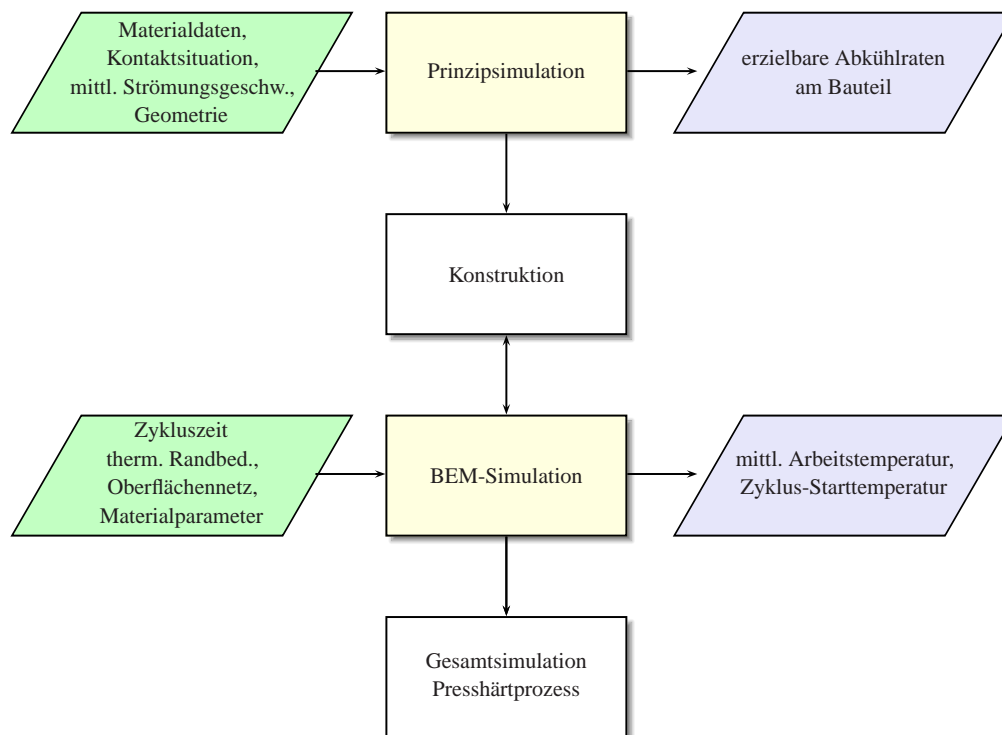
Materialdaten, Kontaktsituation, mittl. Strömungsgeschw., Geometrie

Prinzipsimulation

erzielbare Abkühlraten am Bauteil

Konstruktion

Zykluszeit therm. Randbed., Oberflächennetz, Materialparameter

BEM-Simulation

mittl. Arbeitstemperatur, Zyklus-Starttemperatur

Gesamtsimulation Presshärtprozess